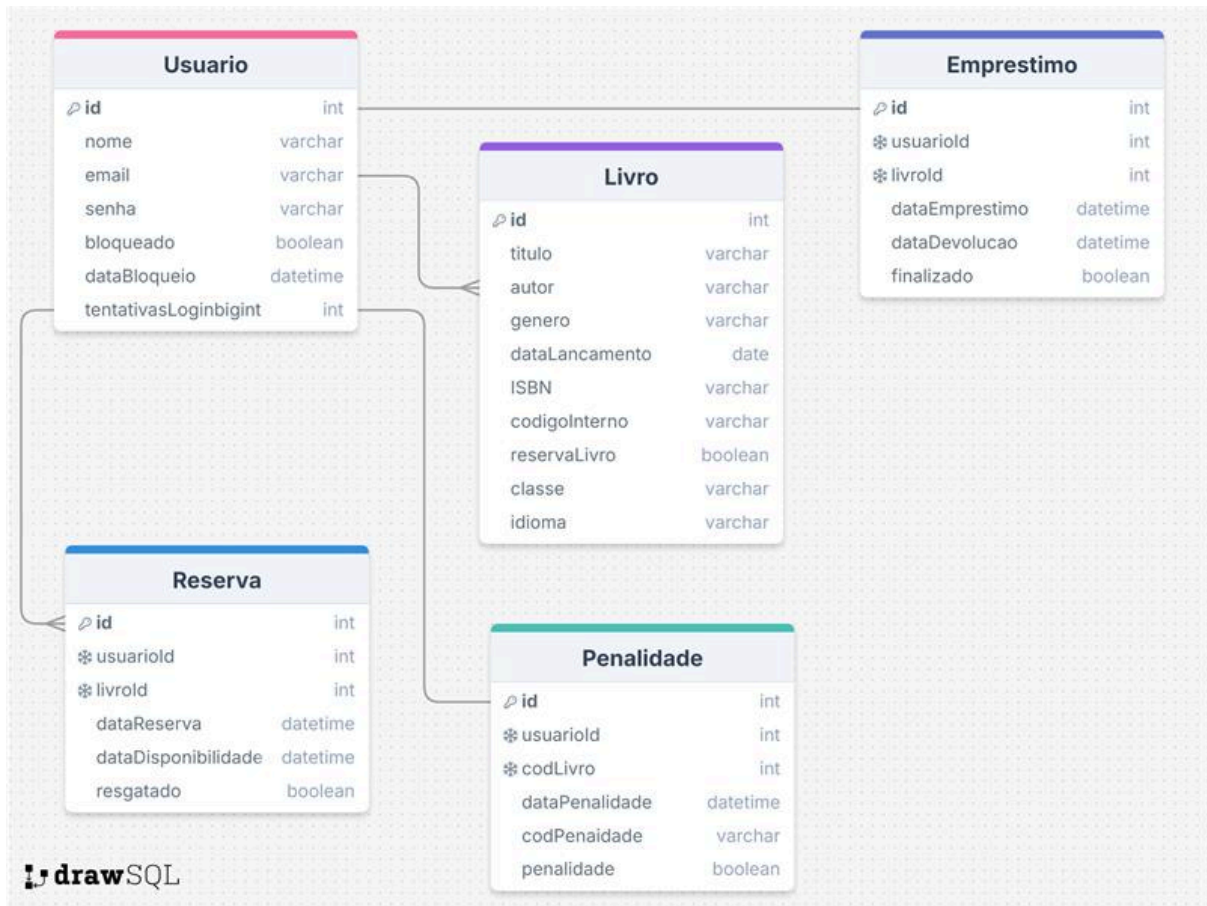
Usuario

| | |
|---|---|
| id | int |
| nome | varchar |
| email | varchar |
| senha | varchar |
| bloqueado | boolean |
| dataBloqueio | datetime |
| tentativasLoginbigint | int |

Emprestimo

| | |
|---|---|
| id | int |
| usuarioId | int |
| livroId | int |
| dataEmprestimo | datetime |
| dataDevolucao | datetime |
| finalizado | boolean |

Livro

| | |
|---|---|
| id | int |
| titulo | varchar |
| autor | varchar |
| genero | varchar |
| dataLancamento | date |
| ISBN | varchar |
| codigoInterno | varchar |
| reservaLivro | boolean |
| classe | varchar |
| idioma | varchar |

Reserva

| | |
|---|---|
| id | int |
| usuarioId | int |
| livroId | int |
| dataReserva | datetime |
| dataDisponibilidade | datetime |
| resgatado | boolean |

Penalidade

| | |
|---|---|
| id | int |
| usuarioId | int |
| codLivro | int |
| dataPenalidade | datetime |
| codPenaidade | varchar |
| penalidade | boolean |

drawSQL